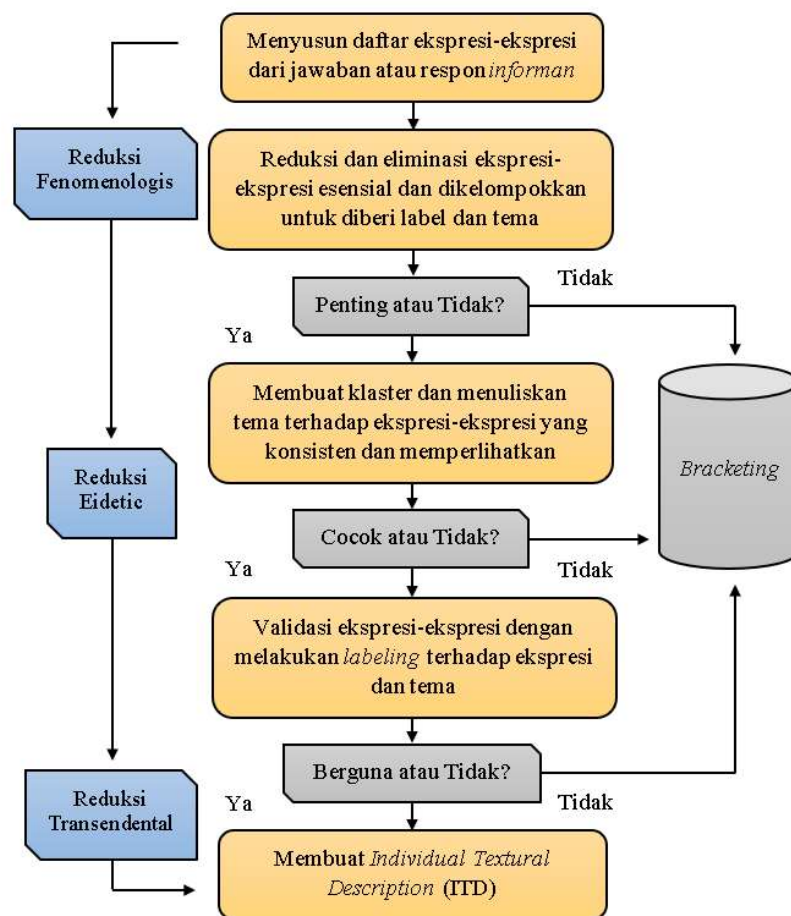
Menyusun daftar ekspresi-ekspresi dari jawaban atau respon *informan*

Reduksi Fenomenologis

Reduksi dan eliminasi ekspresi-ekspresi esensial dan dikelompokkan untuk diberi label dan tema

Tidak

Penting atau Tidak?

Ya

Membuat klaster dan menuliskan tema terhadap ekspresi-ekspresi yang konsisten dan memperlihatkan

*Bracketing*

Reduksi Eidetic

Cocok atau Tidak?

Ya

Tidak

Validasi ekspresi-ekspresi dengan melakukan *labeling* terhadap ekspresi dan tema

Berguna atau Tidak?

Reduksi Transendental

Ya

Tidak

Membuat *Individual Textural Description* (ITD)